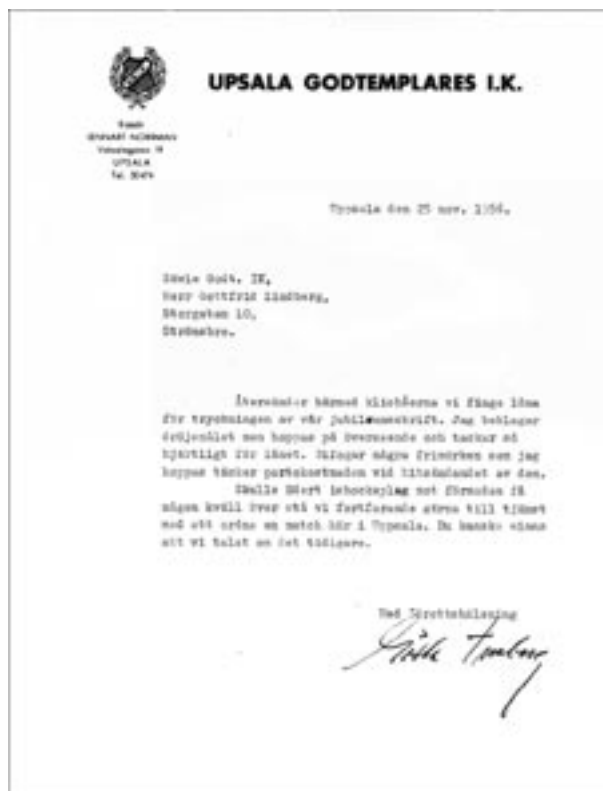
UPSALA GODTEMPLARES I.K.

Kassör
GÖSTA NORMAN
Vaksalagatan 19
UPSALA
Tel. 30474

Upsala den 25 nov. 1936.

Gävle Godt. IK,
Herr Gottfrid Lindberg,
Norrgatan 10,
Strömsbro.

Översänder härmed klichéerna vi fånga låna för tryckningen av vår jubileumsskrift. Jag bifogar ärtjänstet men hoppas på överenskommelse och tackar så hjärtligt för lånet. Bifogar några frimärken som jag hoppas täcker portokostnaden vid återsändandet av den.

Skulle Gävle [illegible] mot förmodan få någon kväll över så vi fortfarande gärna till tiden med att ordna en match här i Upsala. Du kanske visste att vi talat om det tidigare.

Med Idrottshälsning
Gösta Norman